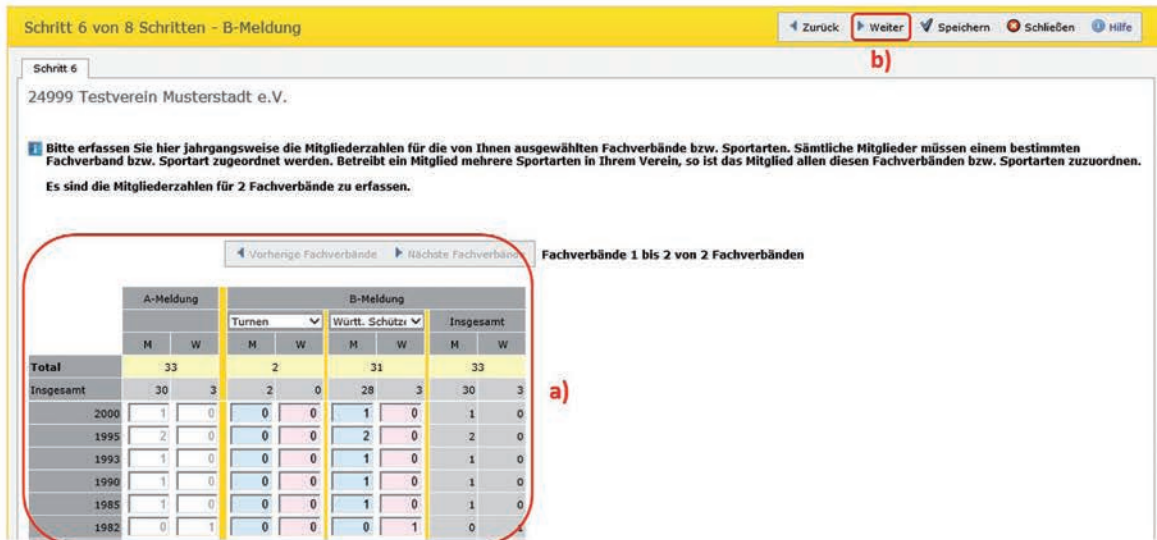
Schritt 6 von 8 Schritten - B-Meldung

Zurück Weiter Speichern Schließen Hilfe

b)

Schritt 6

24999 Testverein Musterstadt e.V.

Bitte erfassen Sie hier jahrgangsweise die Mitgliederzahlen für die von Ihnen ausgewählten Fachverbände bzw. Sportarten. Sämtliche Mitglieder müssen einem bestimmten Fachverband bzw. Sportart zugeordnet werden. Betreibt ein Mitglied mehrere Sportarten in Ihrem Verein, so ist das Mitglied allen diesen Fachverbänden bzw. Sportarten zuzuordnen.

Es sind die Mitgliederzahlen für 2 Fachverbände zu erfassen.

Vorherige Fachverbände Nächste Fachverbände Fachverbände 1 bis 2 von 2 Fachverbänden

| | A-Meldung | | B-Meldung | | | | | |
|---|---|---|---|---|---|---|---|---|
| | | | Turnen | | Württ. Schütz | | Insgesamt | |
| | M | W | M | W | M | W | M | W |
| Total | 33 | | 2 | | 31 | | 33 | |
| Insgesamt | 30 | 3 | 2 | 0 | 28 | 3 | 30 | 3 |
| 2000 | 1 | 0 | 0 | 0 | 1 | 0 | 1 | 0 |
| 1995 | 2 | 0 | 0 | 0 | 2 | 0 | 2 | 0 |
| 1993 | 1 | 0 | 0 | 0 | 1 | 0 | 1 | 0 |
| 1990 | 1 | 0 | 0 | 0 | 1 | 0 | 1 | 0 |
| 1985 | 1 | 0 | 0 | 0 | 1 | 0 | 1 | 0 |
| 1982 | 0 | 1 | 0 | 0 | 0 | 1 | 0 | 1 |

a)